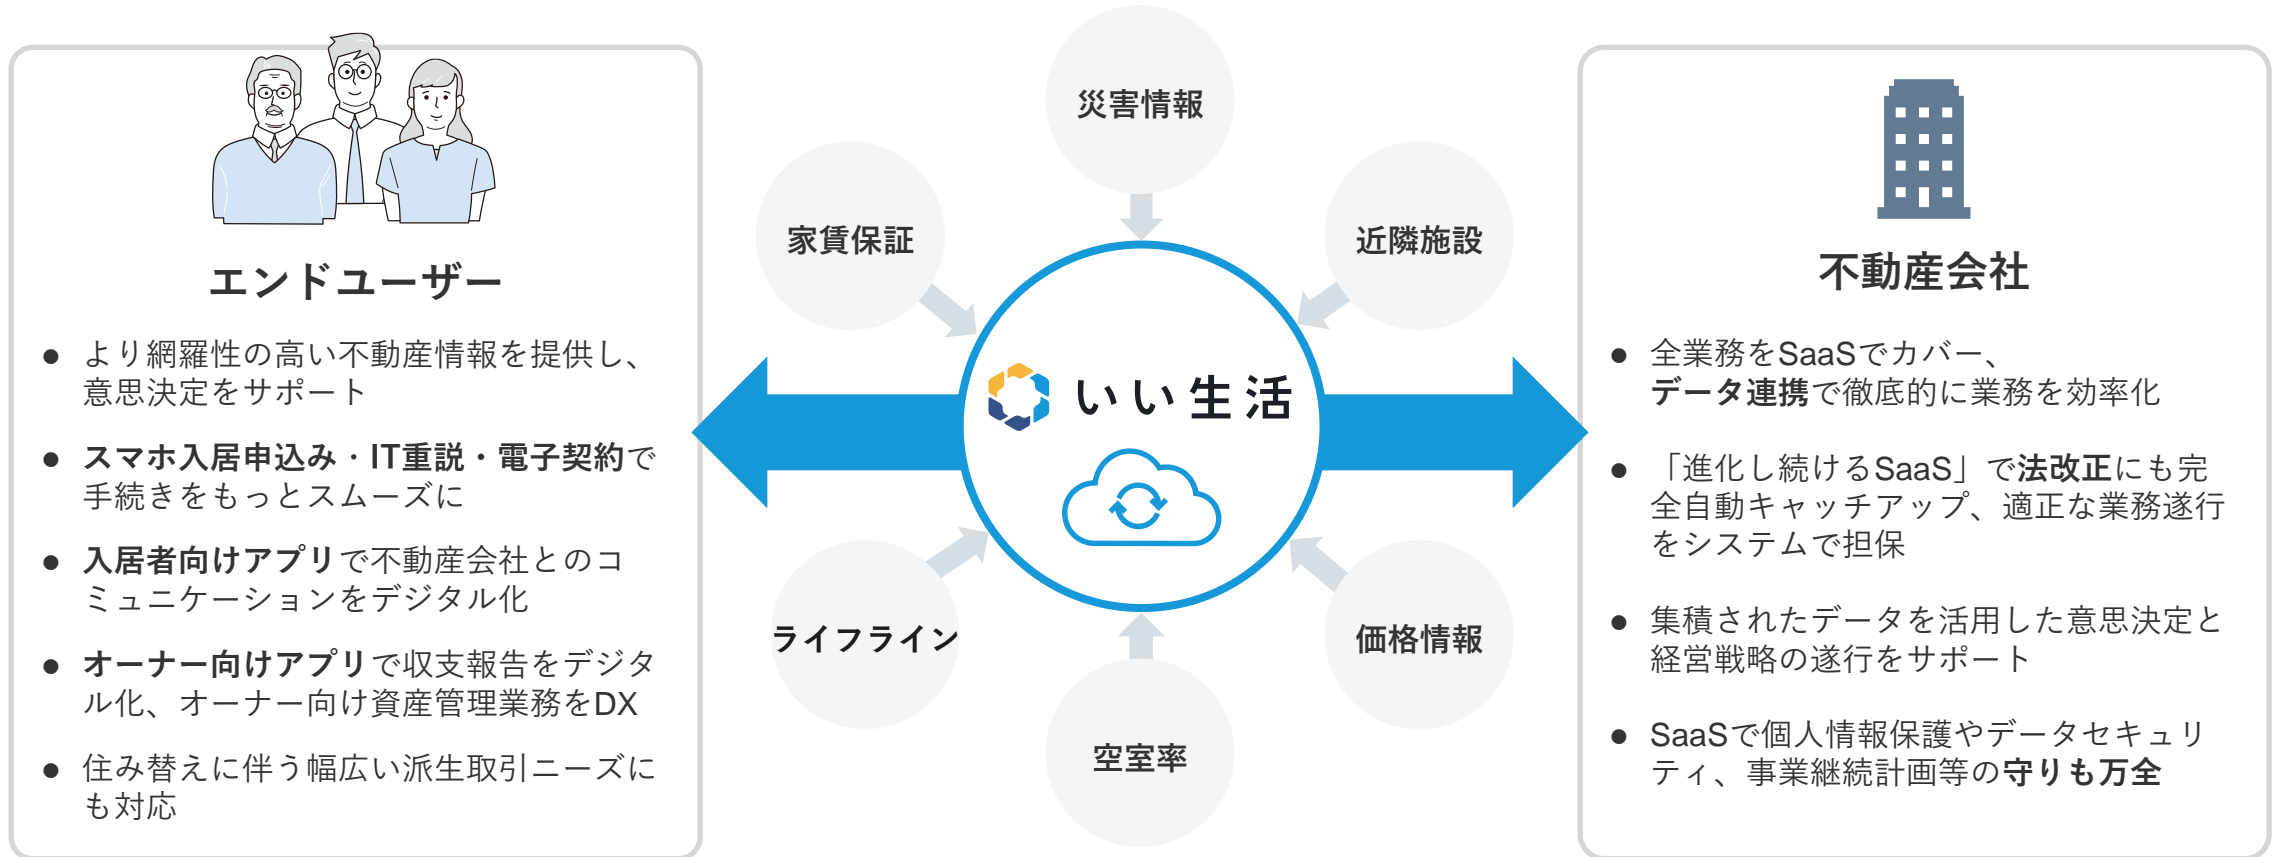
エンドユーザー

● より網羅性の高い不動産情報を提供し、意思決定をサポート

● スマホ入居申込み・IT重説・電子契約で手続きをもっとスムーズに

● 入居者向けアプリで不動産会社とのコミュニケーションをデジタル化

● オーナー向けアプリで収支報告をデジタル化、オーナー向け資産管理業務をDX

● 住み替えに伴う幅広い派生取引ニーズにも対応

災害情報

家賃保証

近隣施設

いい生活

ライフライン

価格情報

空室率

不動産会社

● 全業務をSaaSでカバー、データ連携で徹底的に業務を効率化

● 「進化し続けるSaaS」で法改正にも完全自動キャッチアップ、適正な業務遂行をシステムで担保

● 集積されたデータを活用した意思決定と経営戦略の遂行をサポート

● SaaSで個人情報保護やデータセキュリティ、事業継続計画等の守りも万全